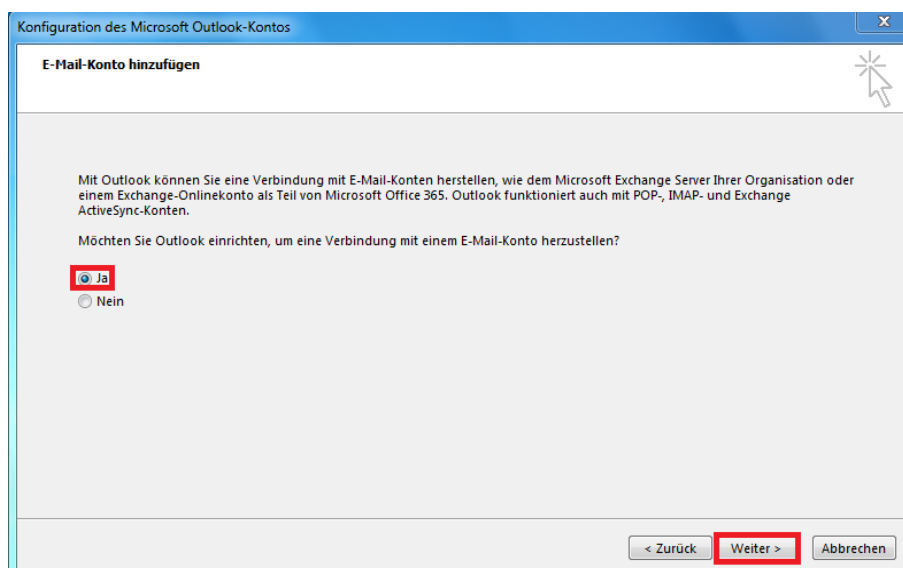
Konfiguration des Microsoft Outlook-Kontos

E-Mail-Konto hinzufügen

Mit Outlook können Sie eine Verbindung mit E-Mail-Konten herstellen, wie dem Microsoft Exchange Server Ihrer Organisation oder einem Exchange-Onlinekonto als Teil von Microsoft Office 365. Outlook funktioniert auch mit POP-, IMAP- und Exchange ActiveSync-Konten.

Möchten Sie Outlook einrichten, um eine Verbindung mit einem E-Mail-Konto herzustellen?

Ja
Nein

< Zurück
Weiter >
Abbrechen